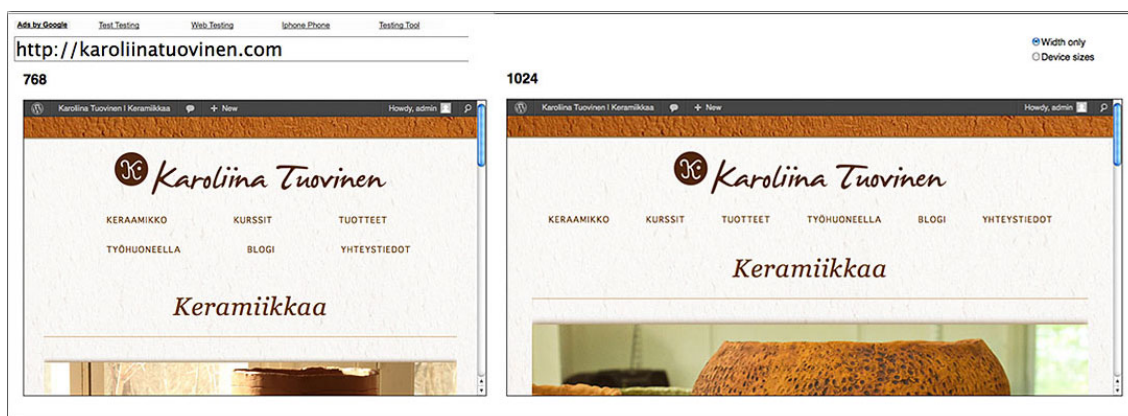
Ads by Google Test Testing Web Testing Iphone Phone Testing Tool

http://karoliinatuovinen.com

Width only
Device sizes

768

Karoliina Tuovinen | Keramiikkaa + New Howdy, admin

Karoliina Tuovinen

KERAAMIKKO KURSSIT TUOTTEET
TYÖHUONEELLA BLOGI YHTEYSTIEDOT

Keramiikkaa

1024

Karoliina Tuovinen | Keramiikkaa + New Howdy, admin

Karoliina Tuovinen

KERAAMIKKO KURSSIT TUOTTEET TYÖHUONEELLA BLOGI YHTEYSTIEDOT

Keramiikkaa